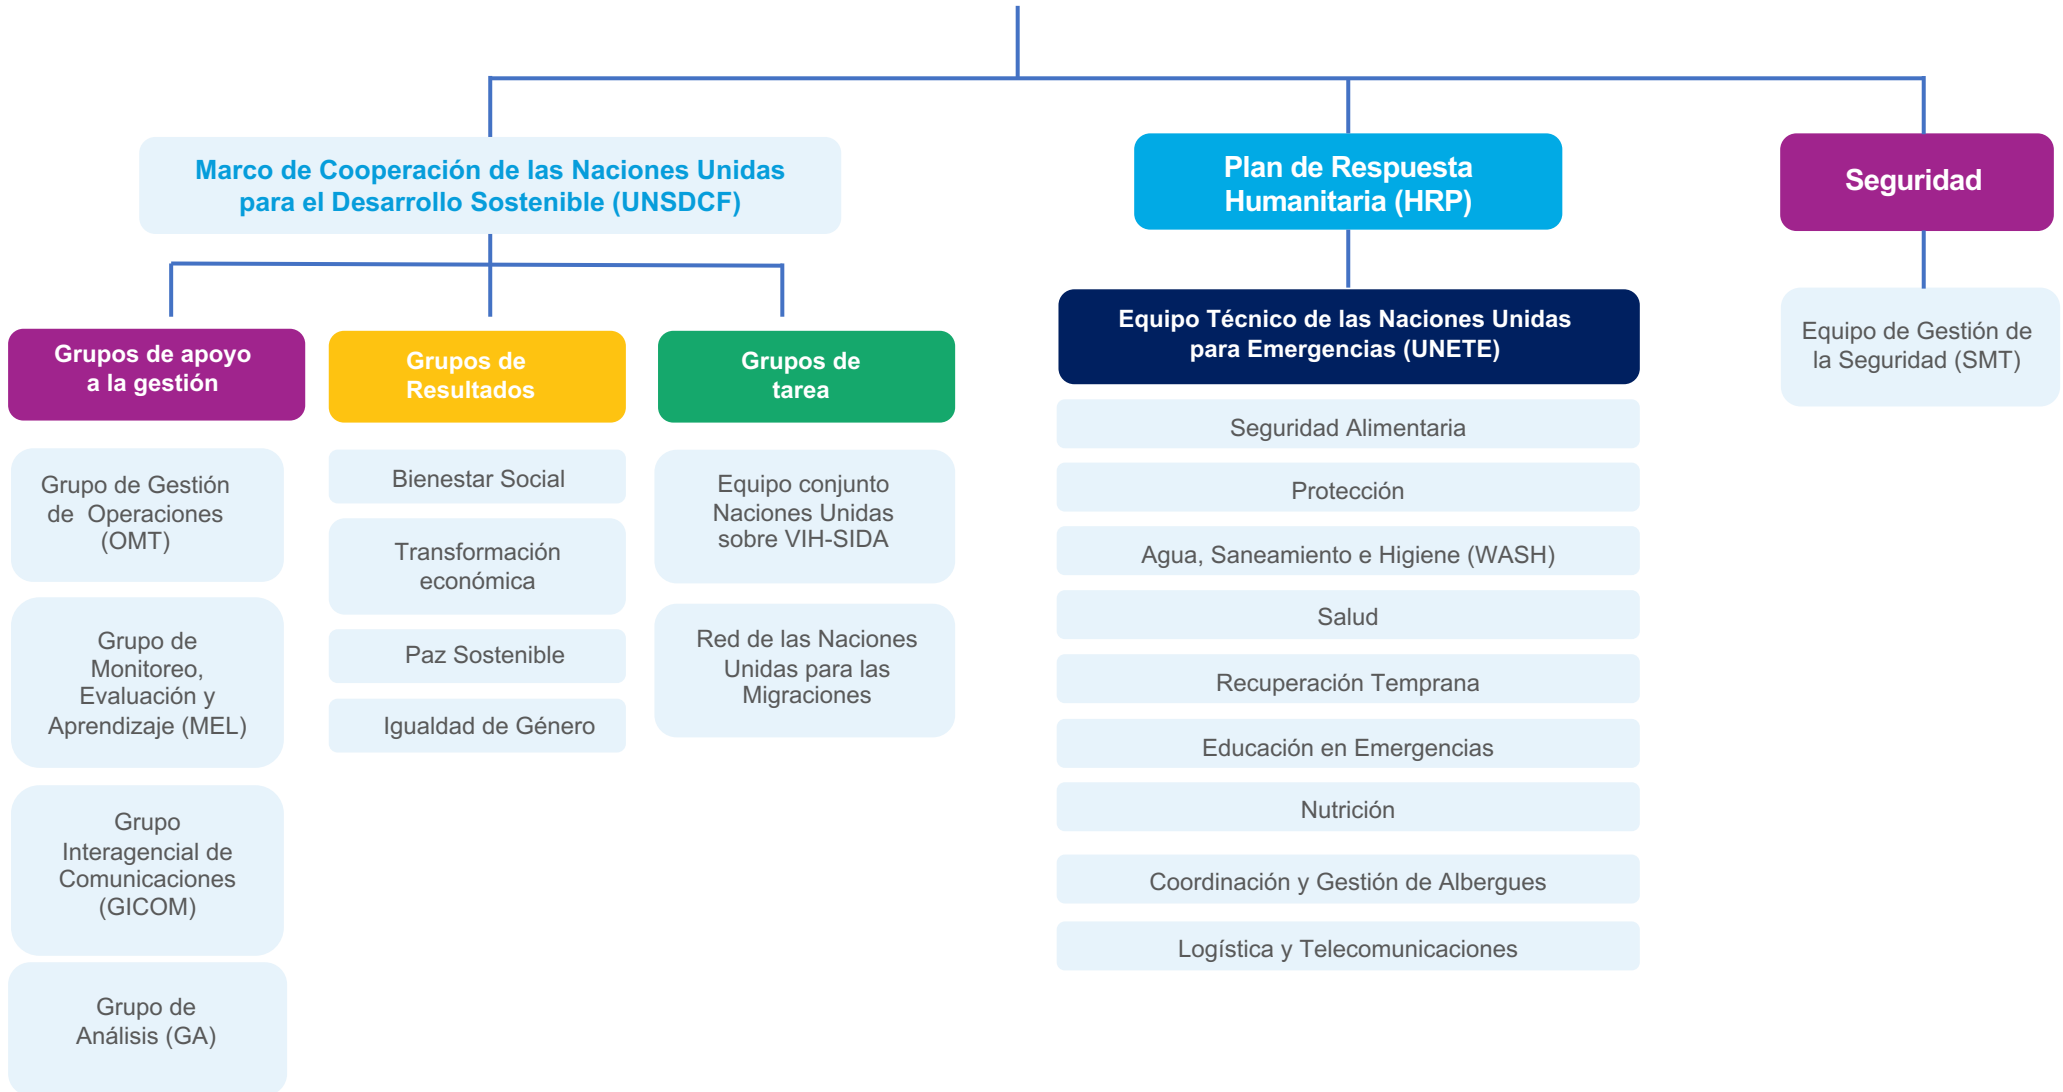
Marco de Cooperación de las Naciones Unidas para el Desarrollo Sostenible (UNSDCF)

Grupos de apoyo a la gestión

Grupo de Gestión de Operaciones (OMT)

Grupo de Monitoreo, Evaluación y Aprendizaje (MEL)

Grupo Interagencial de Comunicaciones (GICOM)

Grupo de Análisis (GA)

Grupos de Resultados

Bienestar Social

Transformación económica

Paz Sostenible

Igualdad de Género

Grupos de tarea

Equipo conjunto Naciones Unidas sobre VIH-SIDA

Red de las Naciones Unidas para las Migraciones

Plan de Respuesta Humanitaria (HRP)

Equipo Técnico de las Naciones Unidas para Emergencias (UNETE)

Seguridad Alimentaria

Protección

Agua, Saneamiento e Higiene (WASH)

Salud

Recuperación Temprana

Educación en Emergencias

Nutrición

Coordinación y Gestión de Albergues

Logística y Telecomunicaciones

Seguridad

Equipo de Gestión de la Seguridad (SMT)